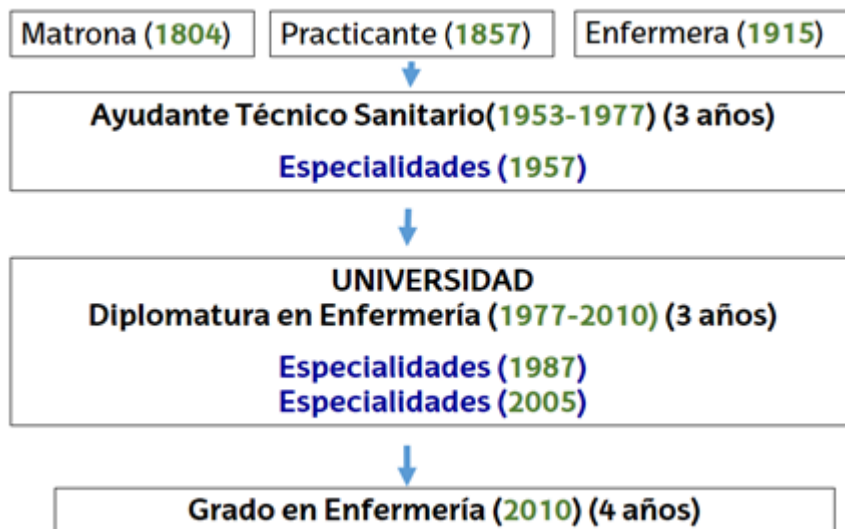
Matrona (1804)

Practicante (1857)

Enfermera (1915)

Ayudante Técnico Sanitario(1953-1977) (3 años)

Especialidades (1957)

UNIVERSIDAD
Diplomatura en Enfermería (1977-2010) (3 años)

Especialidades (1987)
Especialidades (2005)

Grado en Enfermería (2010) (4 años)